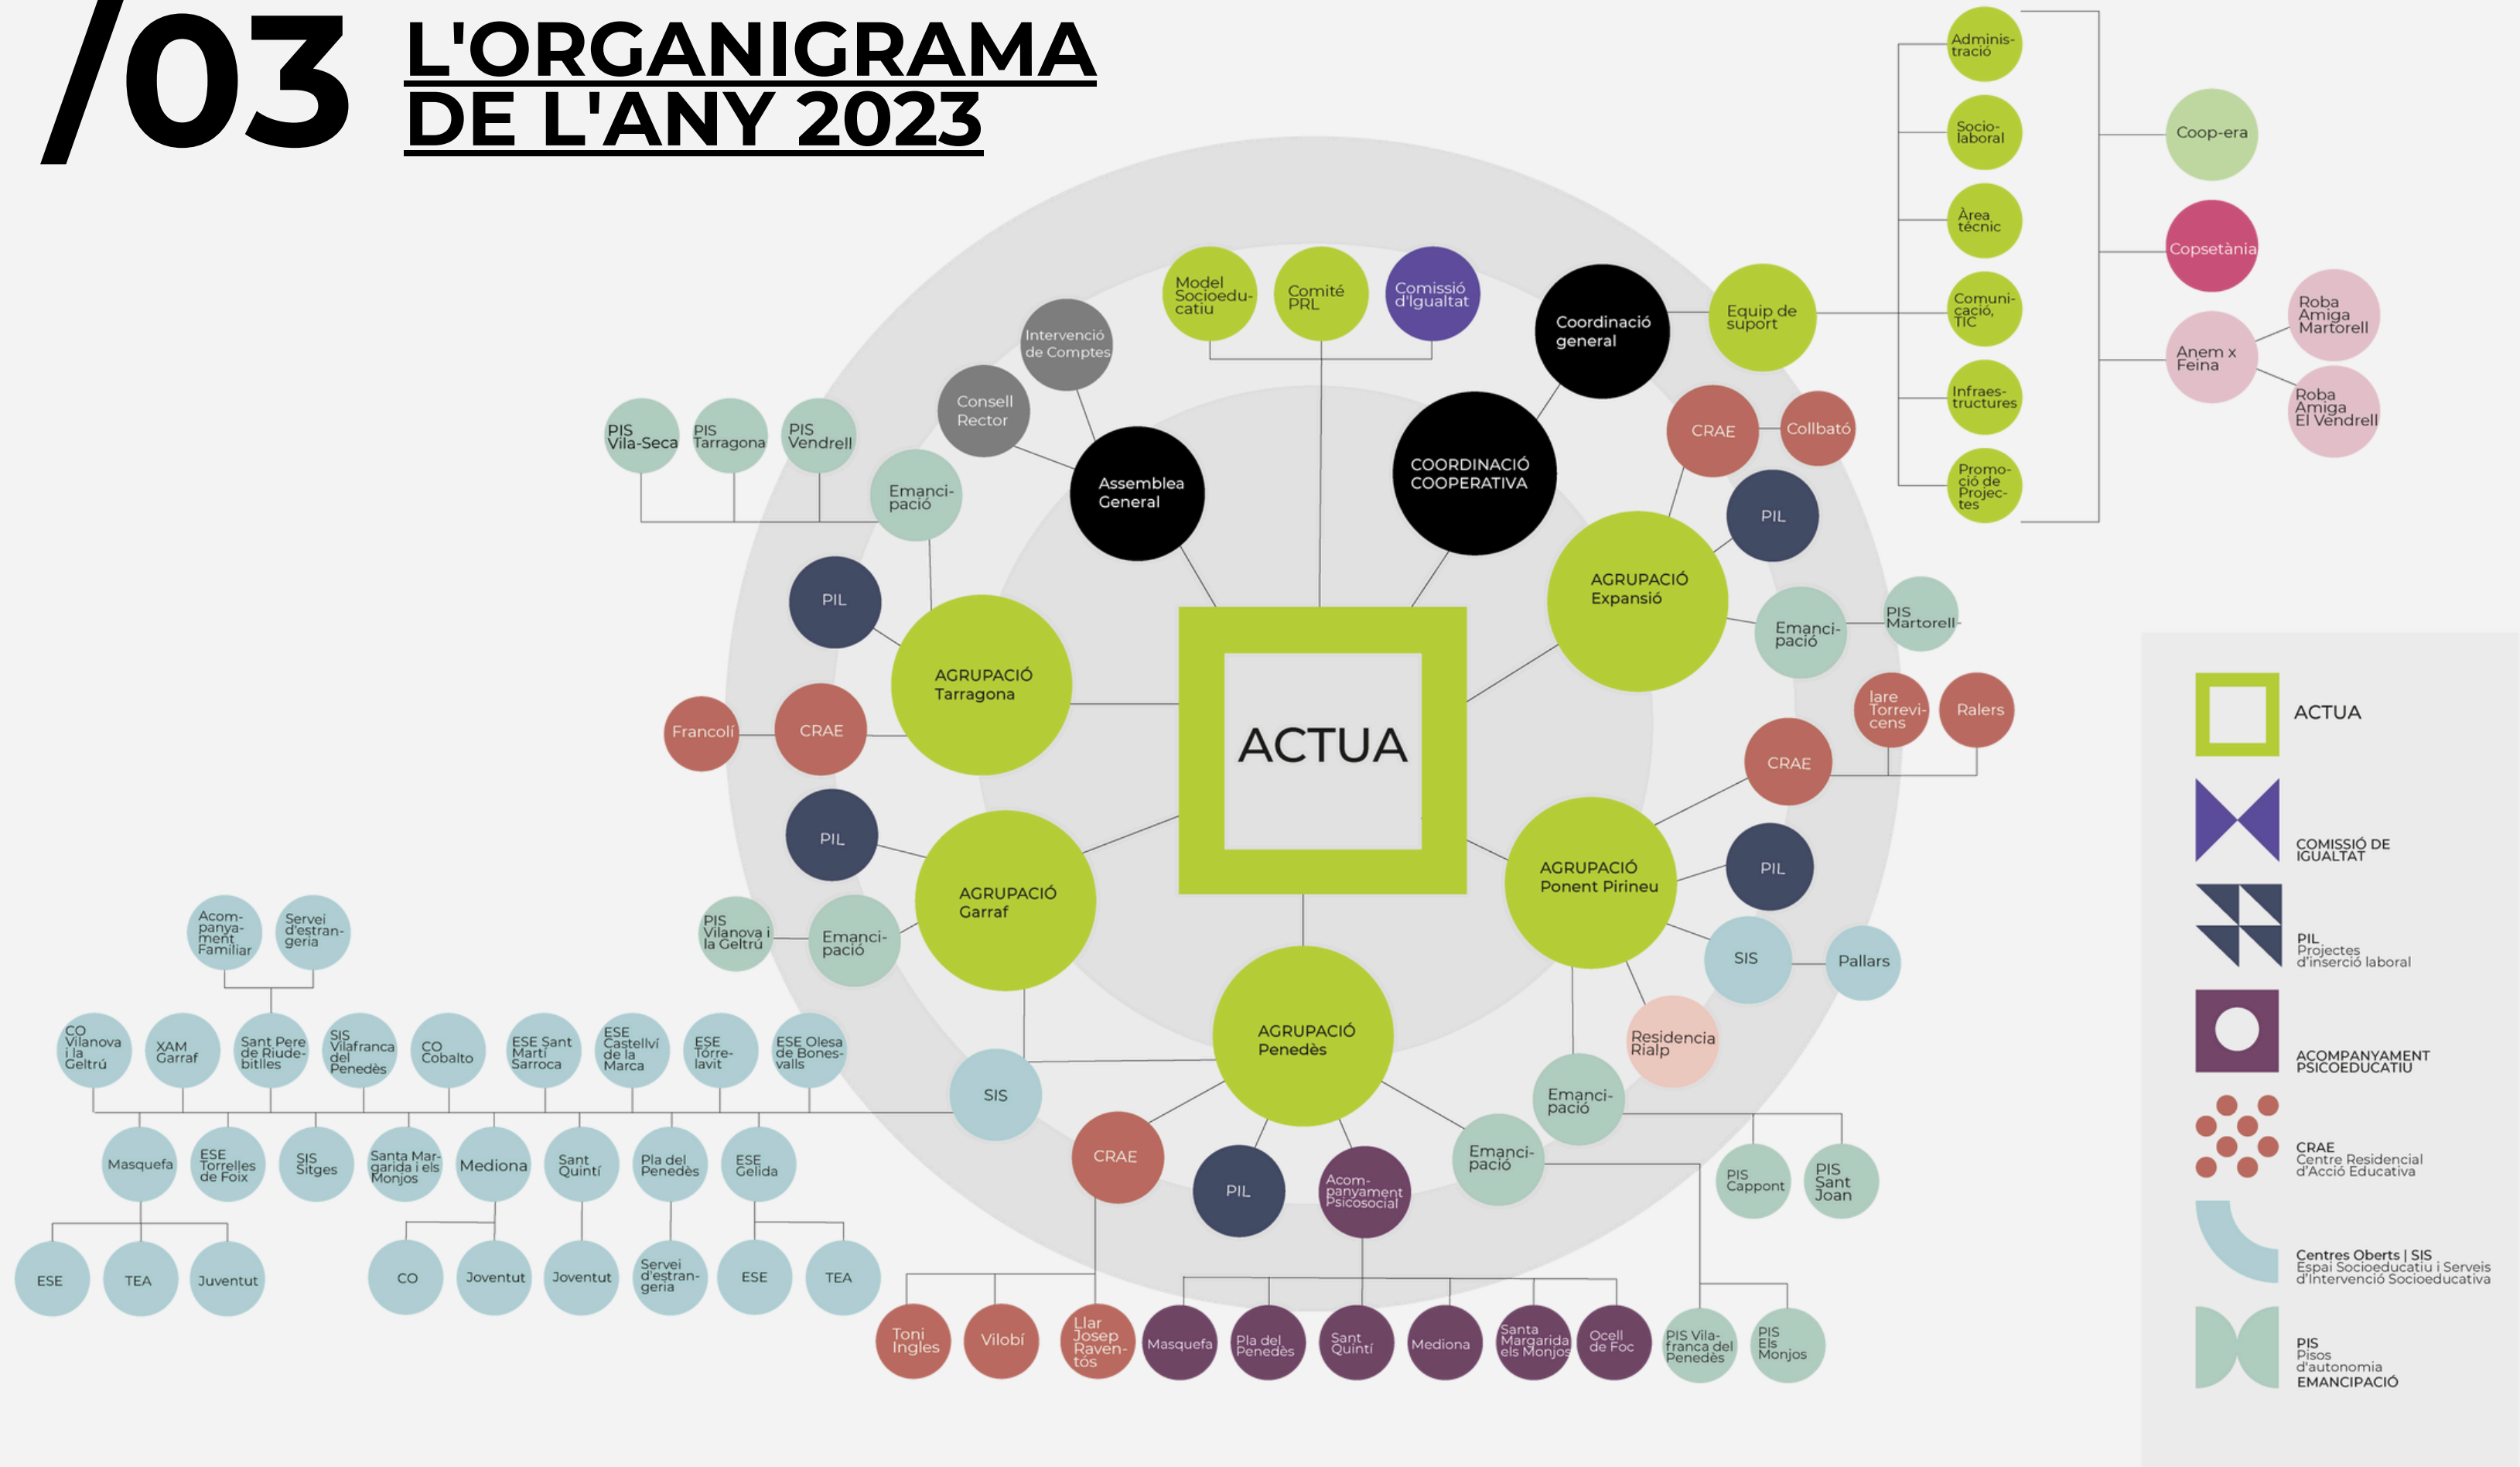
/03 L'ORGANIGRAMA DE L'ANY 2023

Administració
Sociolaboral
Àrea tècnic
Comunicació, TIC
Infraestructures
Promoció de Projectes

Coop-era
Copsetània
Anem x Feina
Roba Amiga Martorell
Roba Amiga El Vendrell

Model Socioeducatiu
Comité PRL
Comissió d'Igualtat
Coordinació general
Equip de suport
Intervenció de Comptes
Consell Rector
Assemblea General
COORDINACIÓ COOPERATIVA

PIS Vila-Seca
PIS Tarragona
PIS Vendrell
Emancipació

CRAE
Collbató
PIL
AGRUPACIÓ Expansió
Emancipació
PIS Martorell

PIL
AGRUPACIÓ Tarragona
Francolí
CRAE

ACTUA

Iare Torrevicens
Ralers
CRAE

PIL
AGRUPACIÓ Garraf
PIS Vilanova i la Geltrú
Emancipació

AGRUPACIÓ Ponent Pirineu
PIL
SIS
Pallars
Residencia Rialp
Emancipació

Acompanyament Familiar
Servei d'estrangeria

CO Vilanova i la Geltrú
XAM Garraf
Sant Pere de Riudebitlles
SIS Vilafranca del Penedès
CO Cobalto
ESE Sant Martí Sarroca
ESE Castellví de la Marca
ESE Torrelavit
ESE Olesa de Bonesvalls
SIS

AGRUPACIÓ Penedès

Masquefa
ESE Torrelles de Foix
SIS Sitges
Santa Margarida i els Monjos
Mediona
Sant Quintí
Pla del Penedès
ESE Gelida

CRAE
PIL
Acompanyament Psicosocial
Emancipació
PIS Cappont
PIS Sant Joan

ESE
TEA
Juventut
CO
Joventut
Joventut
Servei d'estrangeria
ESE
TEA

Toni Ingles
Vilobí
Llar Josep Raventós
Masquefa
Pla del Penedès
Sant Quintí
Mediona
Santa Margarida els Monjos
Ocell de Foc
PIS Vilafranca del Penedès
PIS Els Monjos

ACTUA
COMISSIÓ DE IGUALTAT
PIL Projectes d'inserció laboral
ACOMPANYAMENT PSICOEDUCATIU
CRAE Centre Residencial d'Acció Educativa
Centres Oberts | SIS Espai Socioeducatiu i Serveis d'Intervenció Socioeducativa
PIS Pisos d'autonomia EMANCIPACIÓ